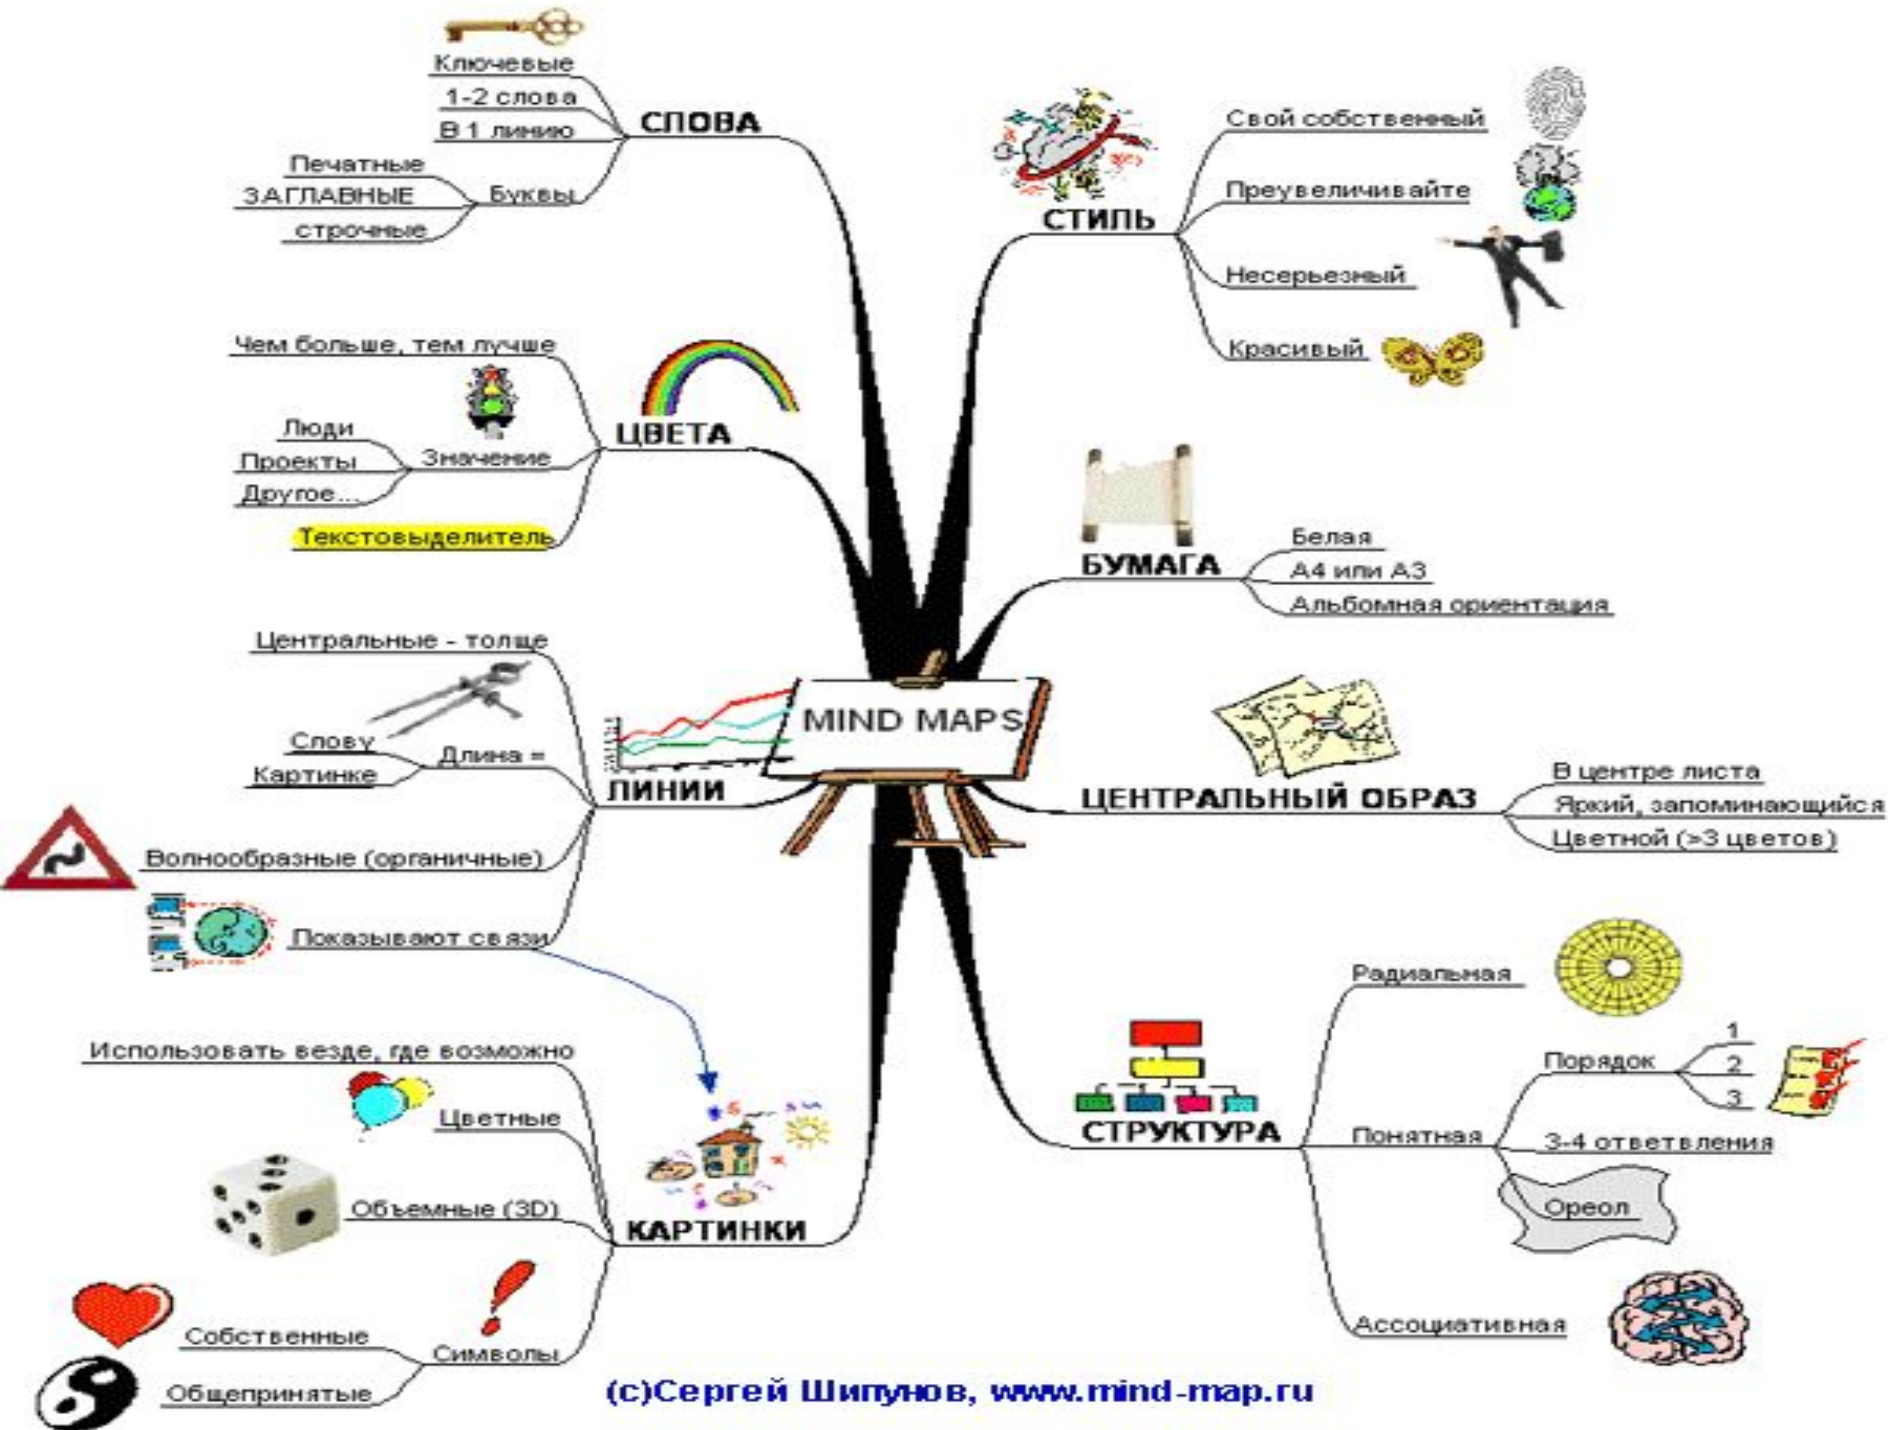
MIND MAPS

СЛОВА
Ключевые
1-2 слова
В 1 линию
Буквы
Печатные
ЗАГЛАВНЫЕ
строчные

ЦВЕТА
Чем больше, тем лучше
Значение
Люди
Проекты
Другое...
Текстовыделитель

ЛИНИИ
Центральные - толще
Длина =
Слову
Картинке
Волнообразные (органичные)
Показывают связи

КАРТИНКИ
Использовать везде, где возможно
Цветные
Объемные (3D)
Символы
Собственные
Общепринятые

СТИЛЬ
Свой собственый
Преувеличивайте
Несерьезный
Красивый

БУМАГА
Белая
А4 или А3
Альбомная ориентация

ЦЕНТРАЛЬНЫЙ ОБРАЗ
В центре листа
Яркий, запоминающийся
Цветной (>3 цветов)

СТРУКТУРА
Радиальная
Понятная
Порядок
1
2
3
3-4 ответвления
Ореол
Ассоциативная

(с)Сергей Шипунов, www.mind-map.ru